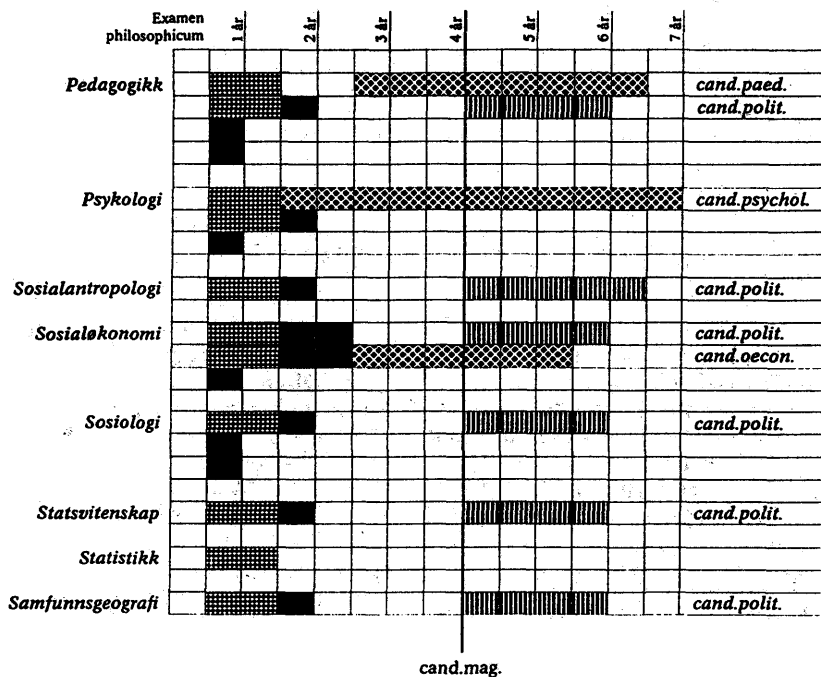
Examen philosophicum

1 år
2 år
3 år
4 år
5 år
6 år
7 år

Pedagogikk
cand.paed.
cand.polit.

Psykologi
cand.psychol.

Sosialantropologi
cand.polit.

Sosialøkonomi
cand.polit.
cand.oecon.

Sosiologi
cand.polit.

Statsvitenskap
cand.polit.

Statistikk

Samfunnsgeografi
cand.polit.

cand.mag.